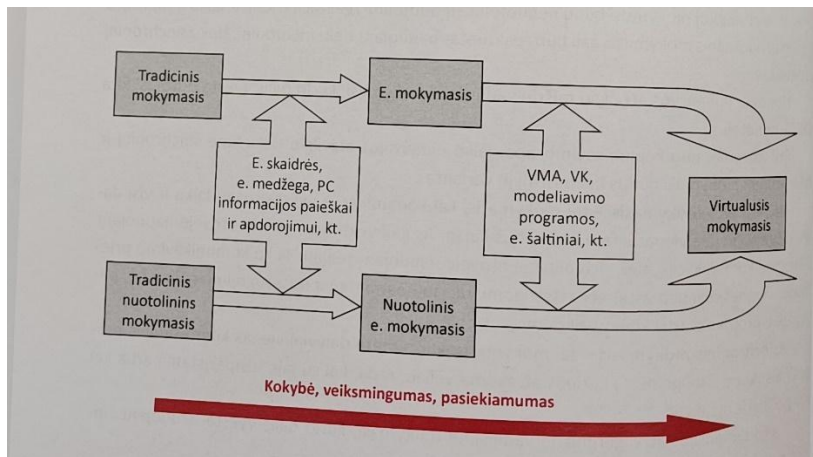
Tradicinis mokymasis

E. mokymasis

E. skaidrės, e. medžega, PC informacijos paieškai ir apdorojimui, kt.

VMA, VK, modeliavimo programos, e. šaltiniai, kt.

Virtualusis mokymasis

Tradicinis nuotolinins mokymasis

Nuotolinis e. mokymasis

Kokybė, veiksmingumas, pasiekiamumas